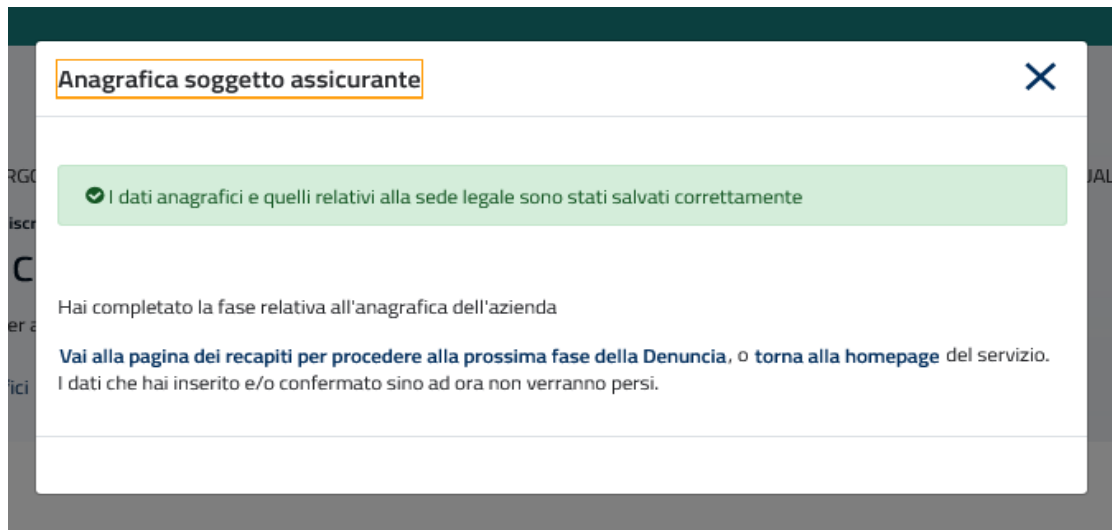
Anagrafica soggetto assicurante

I dati anagrafici e quelli relativi alla sede legale sono stati salvati correttamente

Hai completato la fase relativa all'anagrafica dell'azienda

Vai alla pagina dei recapiti per procedere alla prossima fase della Denuncia, o torna alla homepage del servizio. I dati che hai inserito e/o confermato sino ad ora non verranno persi.